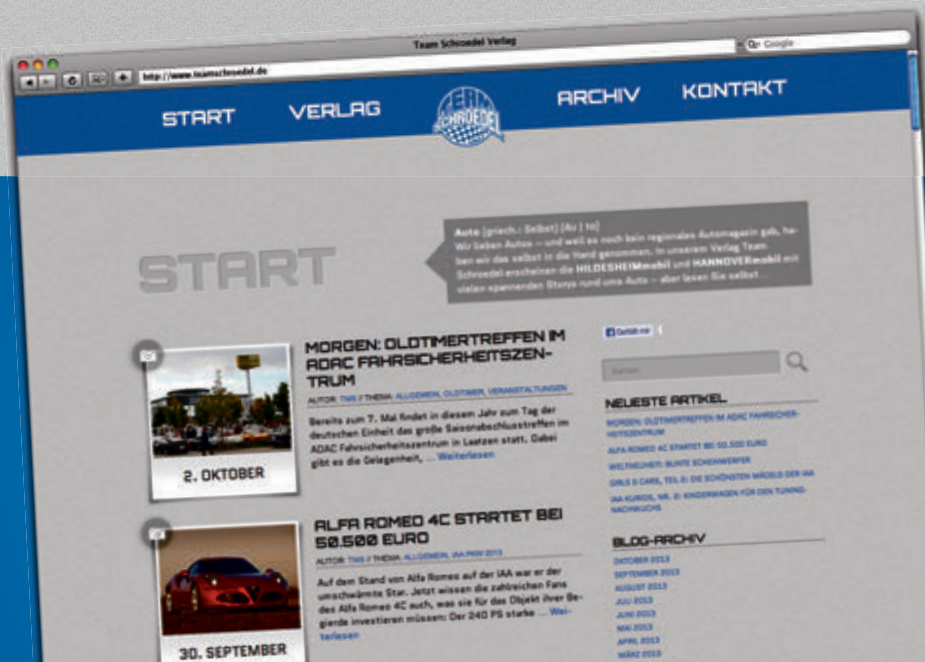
Team Schroedel Verlag

http://www.teamschroedel.de

Google

START VERLAG ARCHIV KONTAKT

TEAM SCHROEDEL

START

Auto (griech.: Selbst) [Au | to] Wir lieben Autos – und weil es noch kein regionales Automagazin gab, haben wir das selbst in die Hand genommen. In unserem Verlag Team Schroedel erscheinen die HILDESHEIMmobil und HANNOVERmobil mit vielen spannenden Storys rund ums Auto – aber lesen Sie selbst...

MORGEN: OLDTIMERTREFFEN IM ADAC FAHRSICHERHEITSZENTRUM

AUTOR: TMS // THEMA: ALLGEMEIN, OLDTIMER, VERANSTALTUNGEN

Bereits zum 7. Mal findet in diesem Jahr zum Tag der deutschen Einheit das große Saisonabschlusstreffen im ADAC Fahrsicherheitszentrum in Laatzen statt. Dabei gibt es die Gelegenheit, ... Weiterlesen

2. OKTOBER

ALFA ROMEO 4C STARTET BEI 50.500 EURO

AUTOR: TMS // THEMA: ALLGEMEIN, IAA PKW 2013

Auf dem Stand von Alfa Romeo auf der IAA war er der umschwärmte Star. Jetzt wissen die zahlreichen Fans des Alfa Romeo 4C auch, was sie für das Objekt ihrer Begierde investieren müssen: Der 240 PS starke ... Weiterlesen

30. SEPTEMBER

Gefällt mir

Suchen

NEUESTE ARTIKEL

MORGEN: OLDTIMERTREFFEN IM ADAC FAHRSICHERHEITSZENTRUM

ALFA ROMEO 4C STARTET BEI 50.500 EURO

WELTNEUHEIT: BUNTE SCHEINWERFER

GIRLS & CARS, TEIL 3: DIE SCHÖNSTEN MÄDELS DER IAA

IAA KURIOS, NR. 2: KINDERWAGEN FÜR DEN TUNING-NACHWUCHS

BLOG-ARCHIV

OKTOBER 2013
SEPTEMBER 2013
AUGUST 2013
JULI 2013
JUNI 2013
MAI 2013
APRIL 2013
MÄRZ 2013